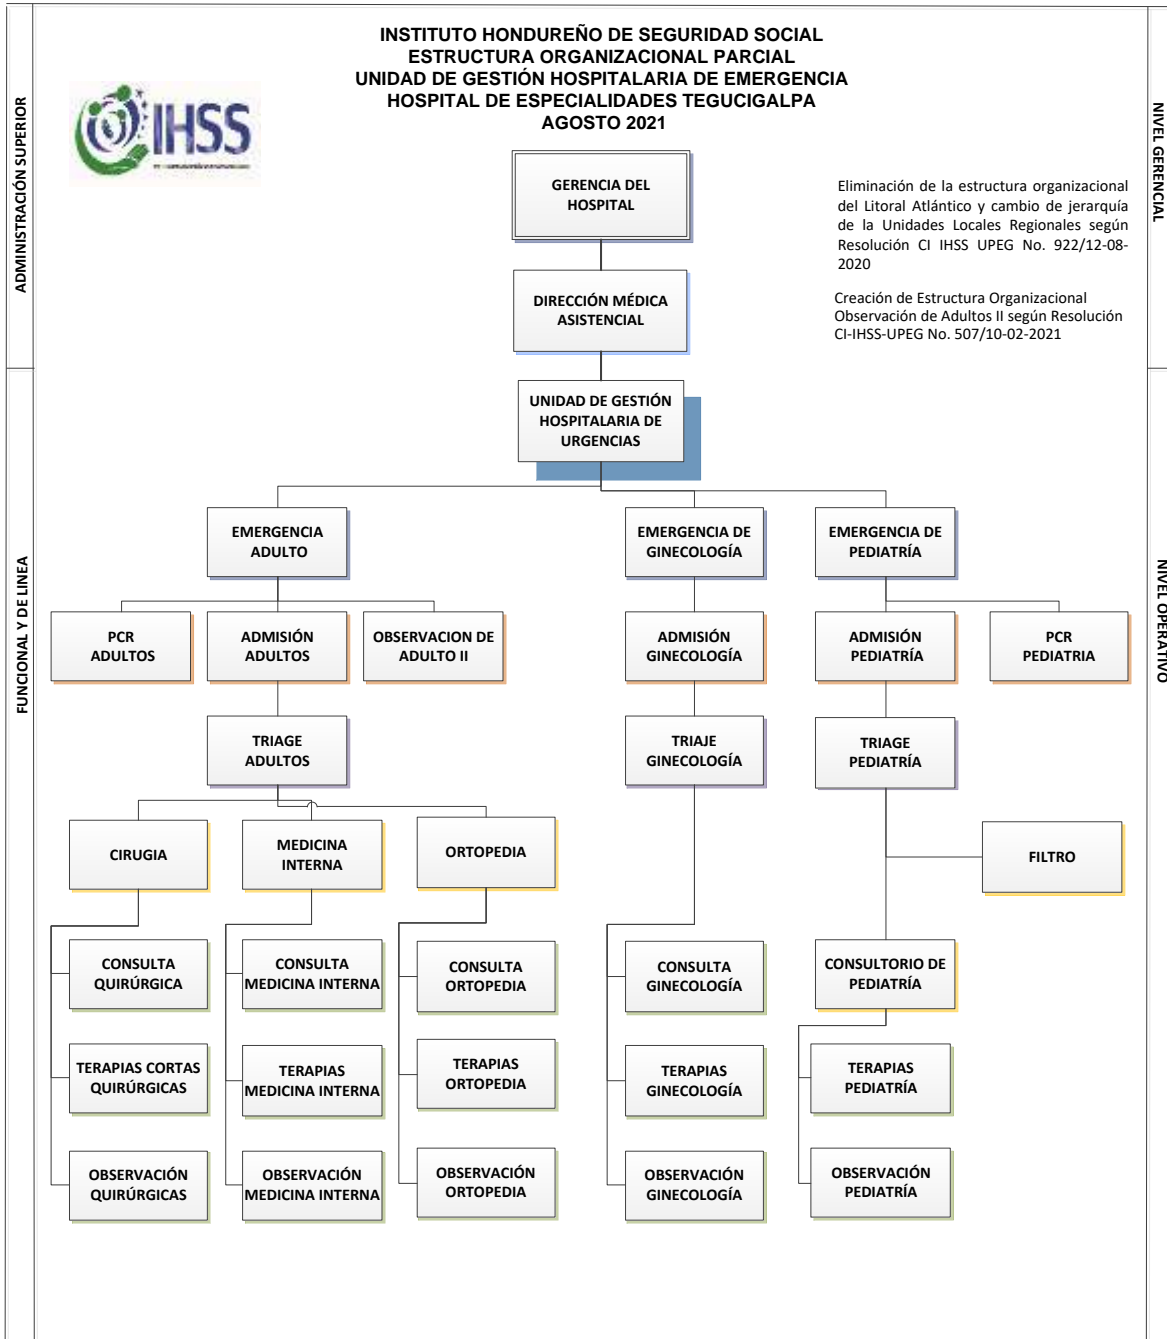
ADMINISTRACIÓN SUPERIOR

FUNCIONAL Y DE LINEA

INSTITUTO HONDUREÑO DE SEGURIDAD SOCIAL
ESTRUCTURA ORGANIZACIONAL PARCIAL
UNIDAD DE GESTIÓN HOSPITALARIA DE EMERGENCIA
HOSPITAL DE ESPECIALIDADES TEGUCIGALPA
AGOSTO 2021

IHSS

NIVEL GERENCIAL

NIVEL OPERATIVO

Eliminación de la estructura organizacional del Litoral Atlántico y cambio de jerarquía de la Unidades Locales Regionales según Resolución CI IHSS UPEG No. 922/12-08-2020

Creación de Estructura Organizacional Observación de Adultos II según Resolución CI-IHSS-UPEG No. 507/10-02-2021

GERENCIA DEL HOSPITAL

DIRECCIÓN MÉDICA ASISTENCIAL

UNIDAD DE GESTIÓN HOSPITALARIA DE URGENCIAS

EMERGENCIA ADULTO

EMERGENCIA DE GINECOLOGÍA

EMERGENCIA DE PEDIATRÍA

PCR ADULTOS

ADMISIÓN ADULTOS

OBSERVACION DE ADULTO II

ADMISIÓN GINECOLOGÍA

ADMISIÓN PEDIATRÍA

PCR PEDIATRIA

TRIAGE ADULTOS

TRIAJE GINECOLOGÍA

TRIAGE PEDIATRÍA

CIRUGIA

MEDICINA INTERNA

ORTOPEDIA

FILTRO

CONSULTA QUIRÚRGICA

CONSULTA MEDICINA INTERNA

CONSULTA ORTOPEDIA

CONSULTA GINECOLOGÍA

CONSULTORIO DE PEDIATRÍA

TERAPIAS CORTAS QUIRÚRGICAS

TERAPIAS MEDICINA INTERNA

TERAPIAS ORTOPEDIA

TERAPIAS GINECOLOGÍA

TERAPIAS PEDIATRÍA

OBSERVACIÓN QUIRÚRGICAS

OBSERVACIÓN MEDICINA INTERNA

OBSERVACIÓN ORTOPEDIA

OBSERVACIÓN GINECOLOGÍA

OBSERVACIÓN PEDIATRÍA